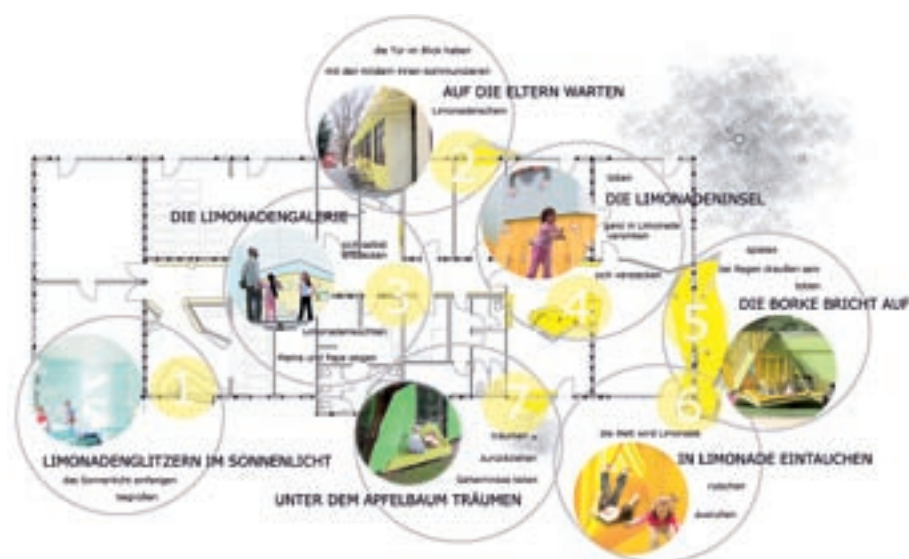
die Tür im Blick haben

mit den Kindern Innen kommunizieren

AUF DIE ELTERN WARTEN

Limonadenschein

2

DIE LIMONADENGALERIE

schlendern

3

toben

DIE LIMONADENINSEL

ganz in Limonade versinken

sich verstecken

4

spielen

den Regen draußen sein lassen

5

DIE BORKE BRICHT AUF

Limonadenleuchten

Mama und Papa zeigen

1

LIMONADENGLITZERN IM SONNENLICHT

das Sonnenlicht einfangen

begrüßen

7

träumen

zurückziehen

Geheimnisse teilen

UNTER DEM APFELBAUM TRÄUMEN

6

die Welt wird Limonade

IN LIMONADE EINTAUCHEN

rutschen

ausruhen